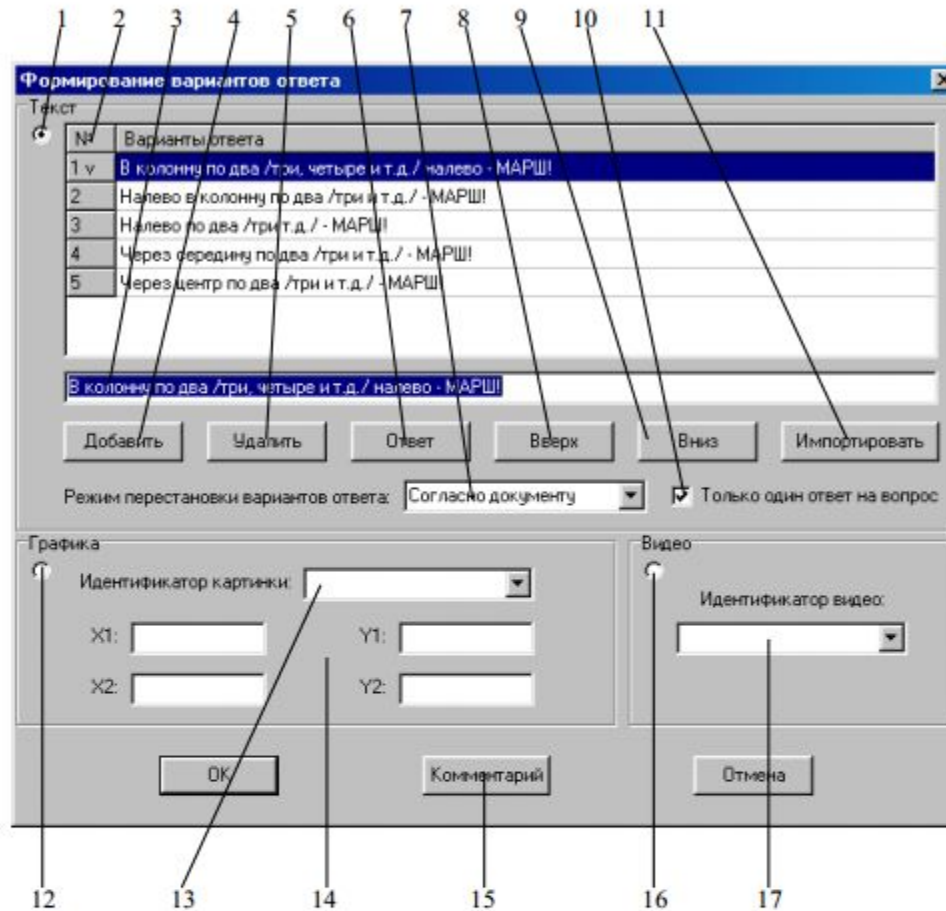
1 2 3 4 5 6 7 8 9 10 11

Формирование вариантов ответа

Текст

| № | Варианты ответа |
|---|---|
| 1 v | В колонну по два /три, четыре и т.д./ налево - МАРШ! |
| 2 | Налево в колонну по два /три и т.д./ - МАРШ! |
| 3 | Налево по два /три т.д./ - МАРШ! |
| 4 | Через середину по два /три и т.д./ - МАРШ! |
| 5 | Через центр по два /три и т.д./ - МАРШ! |

В колонну по два /три, четыре и т.д./ налево - МАРШ!

Добавить Удалить Ответ Вверх Вниз Импортировать

Режим перестановки вариантов ответа: Согласно документу

Только один ответ на вопрос

Графика

Идентификатор картинки:

X1: Y1:

X2: Y2:

Видео

Идентификатор видео:

OK Комментарий Отмена

12 13 14 15 16 17